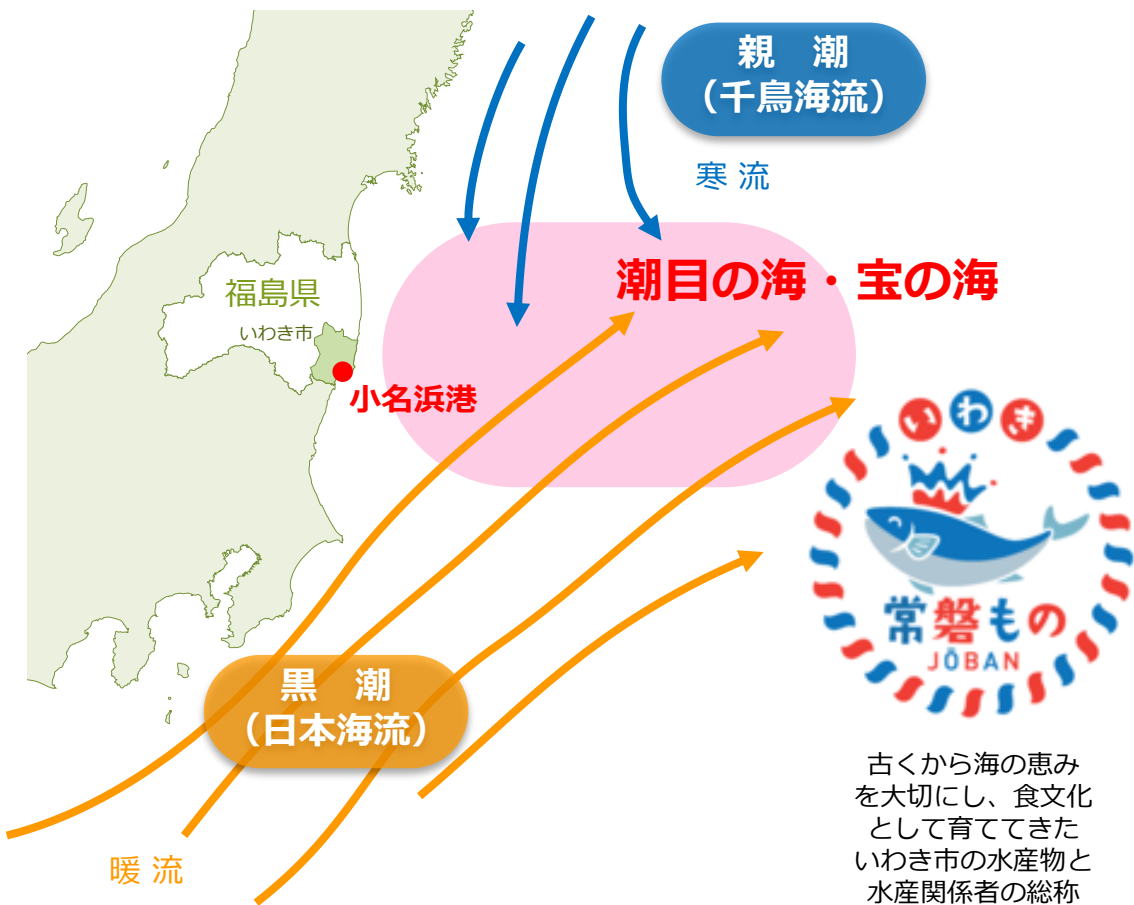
親　潮
（千島海流）

寒 流

福島県

いわき市

潮目の海・宝の海

小名浜港

いわき

常磐もの
JŌBAN

黒　潮
（日本海流）

暖 流

古くから海の恵みを大切にし、食文化として育ててきたいわき市の水産物と水産関係者の総称